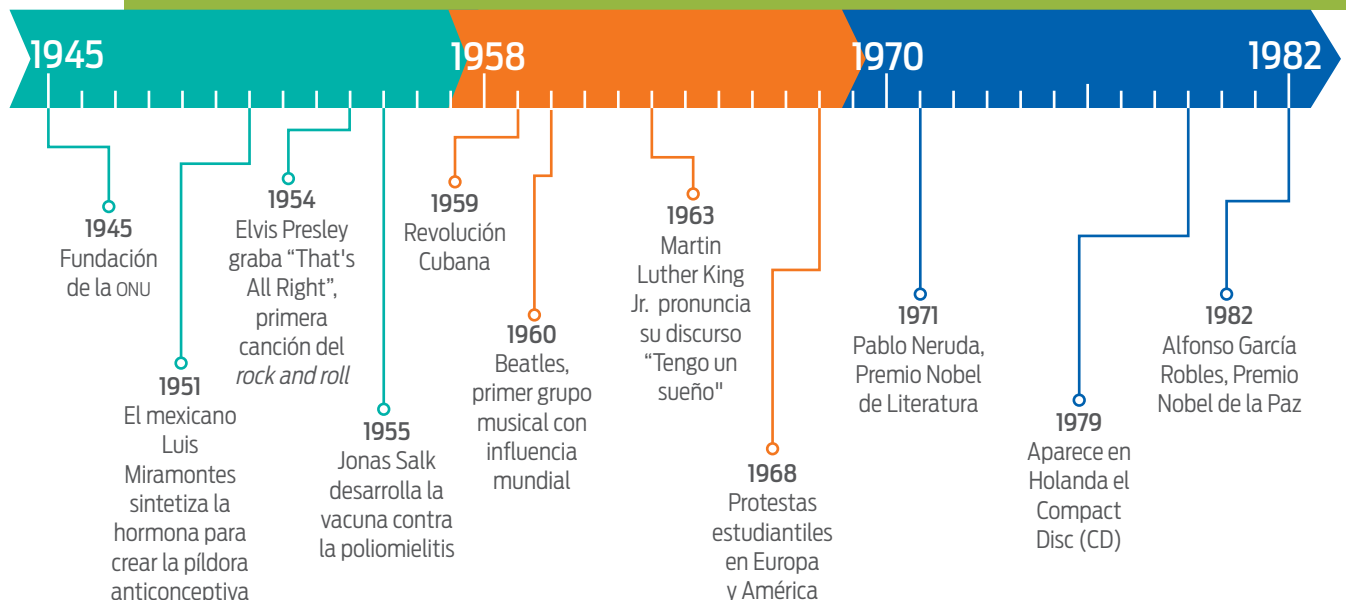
1945

1958

1970

1982

1945
Fundación de la ONU

1951
El mexicano Luis Miramontes sintetiza la hormona para crear la píldora anticonceptiva

1954
Elvis Presley graba “That's All Right”, primera canción del *rock and roll*

1955
Jonas Salk desarrolla la vacuna contra la poliomielitis

1959
Revolución Cubana

1960
Beatles, primer grupo musical con influencia mundial

1963
Martin Luther King Jr. pronuncia su discurso “Tengo un sueño"

1968
Protestas estudiantiles en Europa y América

1971
Pablo Neruda, Premio Nobel de Literatura

1979
Aparece en Holanda el Compact Disc (CD)

1982
Alfonso García Robles, Premio Nobel de la Paz